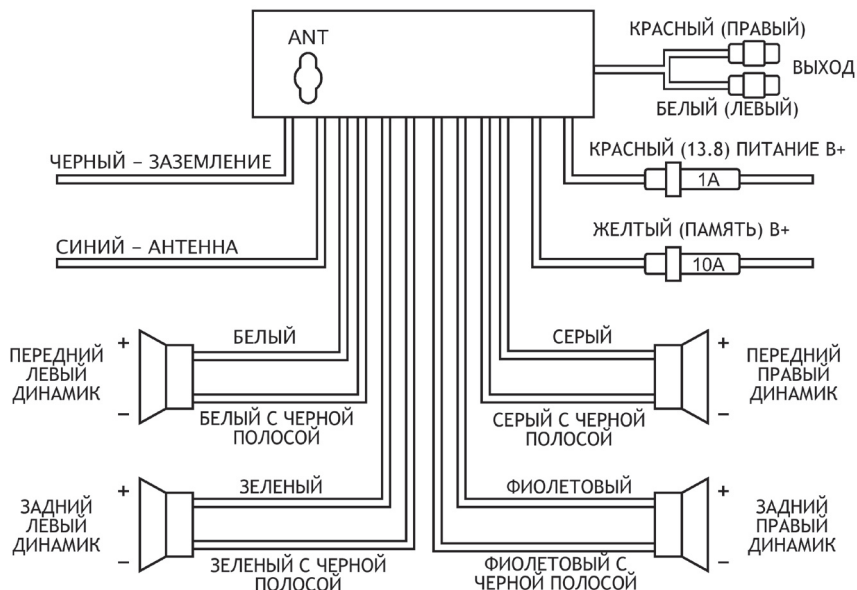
ANT

КРАСНЫЙ (ПРАВЫЙ)

ВЫХОД

БЕЛЫЙ (ЛЕВЫЙ)

ЧЕРНЫЙ – ЗАЗЕМЛЕНИЕ

КРАСНЫЙ (13.8) ПИТАНИЕ В+

1А

СИНИЙ – АНТЕННА

ЖЕЛТЫЙ (ПАМЯТЬ) В+

10А

ПЕРЕДНИЙ ЛЕВЫЙ ДИНАМИК

+

–

БЕЛЫЙ

БЕЛЫЙ С ЧЕРНОЙ ПОЛОСОЙ

СЕРЫЙ

СЕРЫЙ С ЧЕРНОЙ ПОЛОСОЙ

+

–

ПЕРЕДНИЙ ПРАВЫЙ ДИНАМИК

ЗАДНИЙ ЛЕВЫЙ ДИНАМИК

+

–

ЗЕЛЕНЫЙ

ЗЕЛЕНЫЙ С ЧЕРНОЙ ПОЛОСОЙ

ФИОЛЕТОВЫЙ

ФИОЛЕТОВЫЙ С ЧЕРНОЙ ПОЛОСОЙ

+

–

ЗАДНИЙ ПРАВЫЙ ДИНАМИК